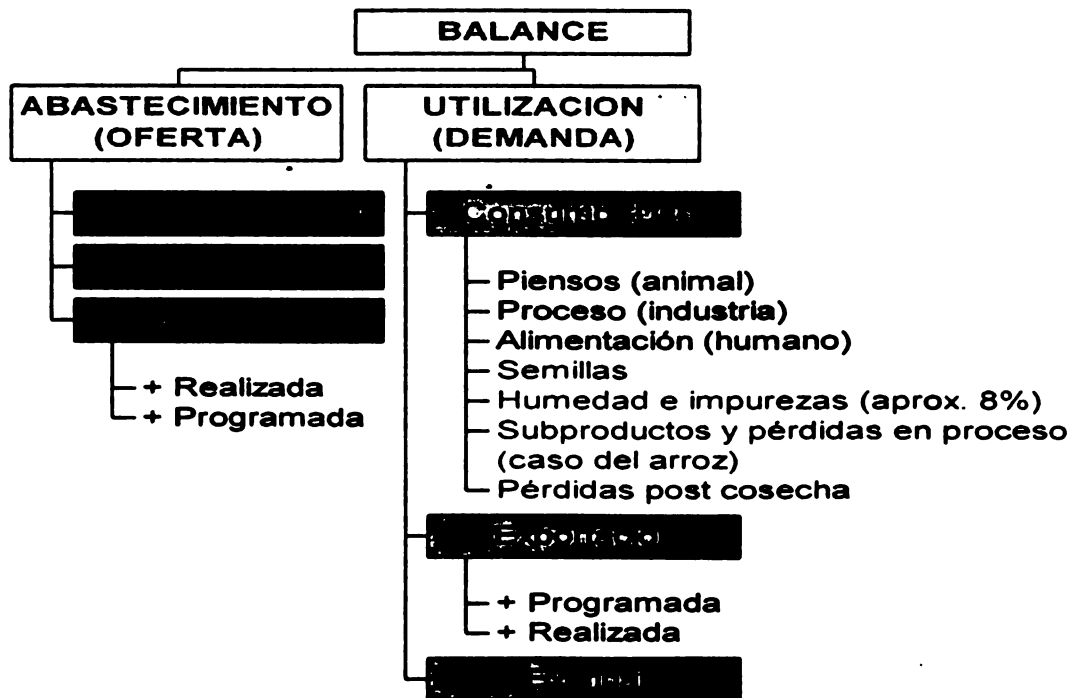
BALANCE

ABASTECIMIENTO (OFERTA)

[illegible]

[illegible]

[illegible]

+ Realizada
+ Programada

UTILIZACION (DEMANDA)

Consumo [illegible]

Piensos (animal)
Proceso (industria)
Alimentación (humano)
Semillas
Humedad e impurezas (aprox. 8%)
Subproductos y pérdidas en proceso (caso del arroz)
Pérdidas post cosecha

Exportación

+ Programada
+ Realizada

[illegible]